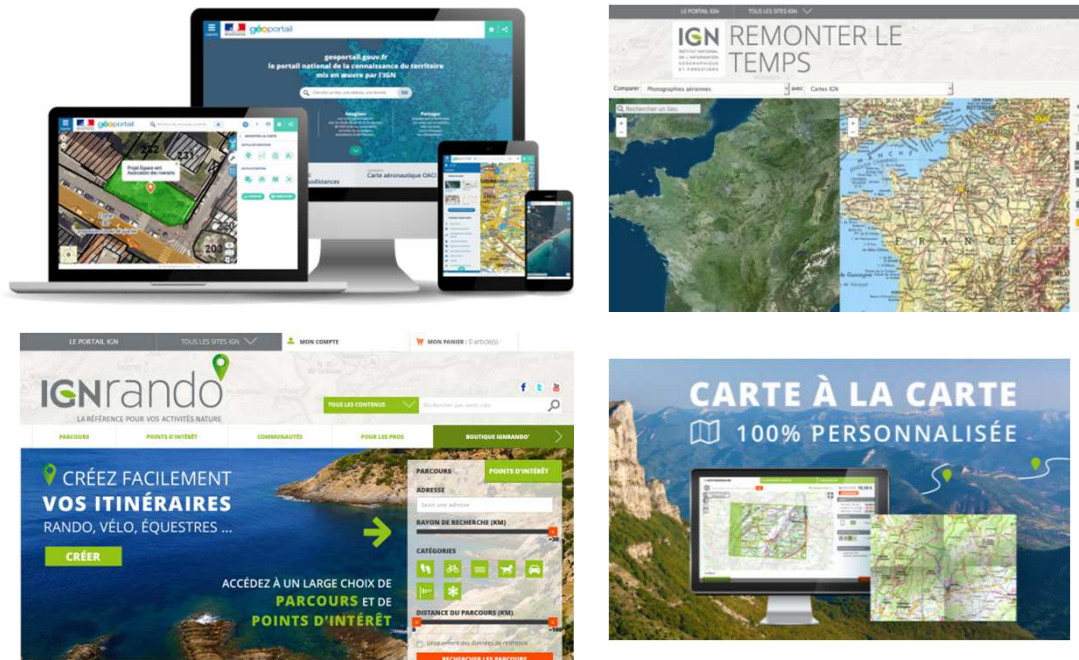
géoportail

geoportail.gouv.fr
le portail national de la connaissance du territoire mis en œuvre par l'IGN

Chercher un lieu, une adresse, une donnée

Carte aéronautique OACI

Projet Square vert
Association des riverains

LE PORTAIL IGN
TOUS LES SITES IGN

IGN
REMONTER LE TEMPS

Comparer Photographies aériennes avec Cartes IGN

Rechercher un lieu

FRANCE

LE PORTAIL IGN
TOUS LES SITES IGN
MON COMPTE
MON PANIER : 0 article(s)

IGNrando'
LA RÉFÉRENCE POUR VOS ACTIVITÉS NATURE

TOUS LES CONTENUS
Rechercher par mots clés

PARCOURS
POINTS D'INTÉRÊT
COMMUNAUTÉS
POUR LES PROS
BOUTIQUE IGNRANDO'

CRÉEZ FACILEMENT
VOS ITINÉRAIRES
RANDO, VÉLO, ÉQUESTRES ...
CRÉER

ACCÉDEZ À UN LARGE CHOIX DE PARCOURS ET DE POINTS D'INTÉRÊT

PARCOURS
POINTS D'INTÉRÊT
ADRESSE
Saisir une adresse
RAYON DE RECHERCHE (KM)
CATÉGORIES
DISTANCE DU PARCOURS (KM)
RECHERCHER LES PARCOURS

CARTE À LA CARTE
100% PERSONNALISÉE